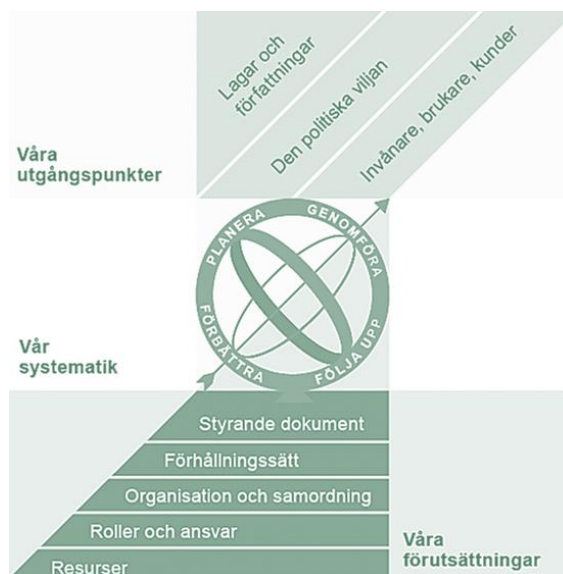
Våra utgångspunkter

Lagar och författningar

Den politiska viljan

Invånare, brukare, kunder

PLANERA

GENOMFÖRA

FÖLJA UPP

FÖRBÄTTRA

Vår systematik

Styrande dokument

Förhållningssätt

Organisation och samordning

Roller och ansvar

Resurser

Våra förutsättningar